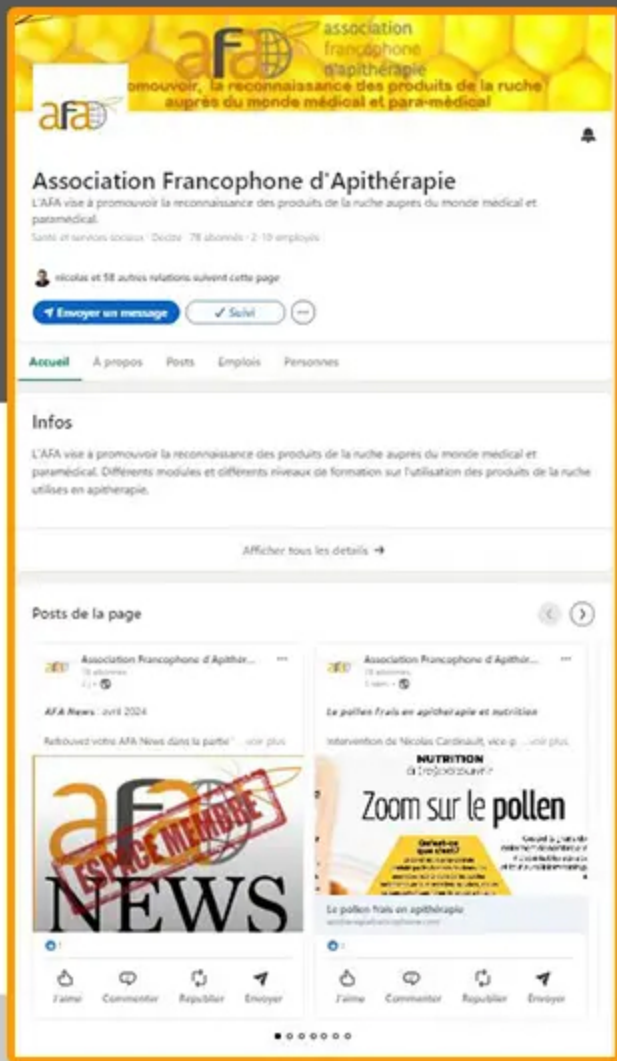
afa association francophone d'apithérapie
promouvoir, la reconnaissance des produits de la ruche auprès du monde médical et para-médical

afa

Association Francophone d'Apithérapie
L'AFA vise à promouvoir la reconnaissance des produits de la ruche auprès du monde médical et paramédical.
Santé et services sociaux · Dozée · 78 abonnés · 2-10 employés

nicolas et 58 autres relations suivent cette page

Envoyer un message
✓ Suivi
···

Accueil
À propos
Posts
Emplois
Personnes

Infos
L'AFA vise à promouvoir la reconnaissance des produits de la ruche auprès du monde médical et paramédical. Différents modules et différents niveaux de formation sur l'utilisation des produits de la ruche utilisés en apithérapie.

Afficher tous les détails →

Posts de la page

Association Francophone d'Apithér...
78 abonnés
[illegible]

AFA News : avril 2024

Retrouvez votre AFA News dans la partie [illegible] ...voir plus

afa
ESPACE MEMBRE
NEWS

J'aime
Commenter
Republier
Envoyer

Association Francophone d'Apithér...
78 abonnés
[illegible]

Le pollen frais en apithérapie et nutrition

Intervention de Nicolas Cardinault, vice-p... ...voir plus

NUTRITION
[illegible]
Zoom sur le pollen
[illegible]

Le pollen frais en apithérapie
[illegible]

J'aime
Commenter
Republier
Envoyer